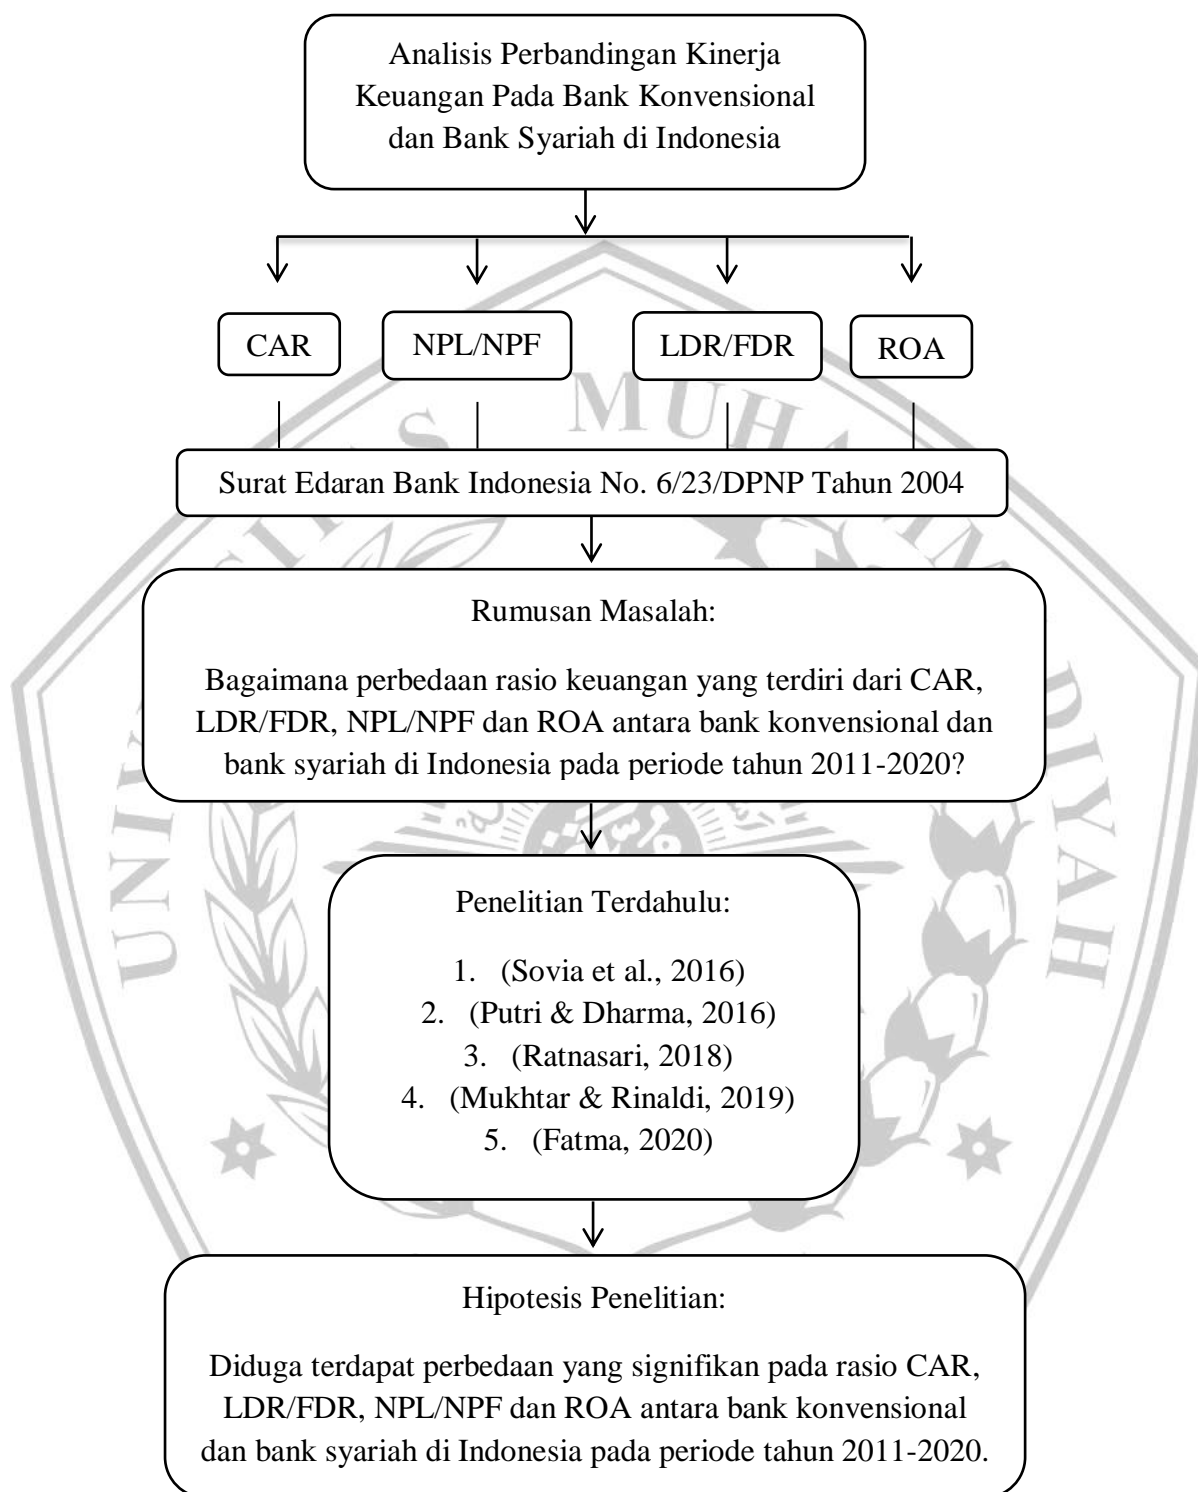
Analisis Perbandingan Kinerja Keuangan Pada Bank Konvensional dan Bank Syariah di Indonesia

CAR

NPL/NPF

LDR/FDR

ROA

Surat Edaran Bank Indonesia No. 6/23/DPNP Tahun 2004

Rumusan Masalah:

Bagaimana perbedaan rasio keuangan yang terdiri dari CAR, LDR/FDR, NPL/NPF dan ROA antara bank konvensional dan bank syariah di Indonesia pada periode tahun 2011-2020?

Penelitian Terdahulu:

1. (Sovia et al., 2016)
2. (Putri & Dharma, 2016)
3. (Ratnasari, 2018)
4. (Mukhtar & Rinaldi, 2019)
5. (Fatma, 2020)

Hipotesis Penelitian:

Diduga terdapat perbedaan yang signifikan pada rasio CAR, LDR/FDR, NPL/NPF dan ROA antara bank konvensional dan bank syariah di Indonesia pada periode tahun 2011-2020.